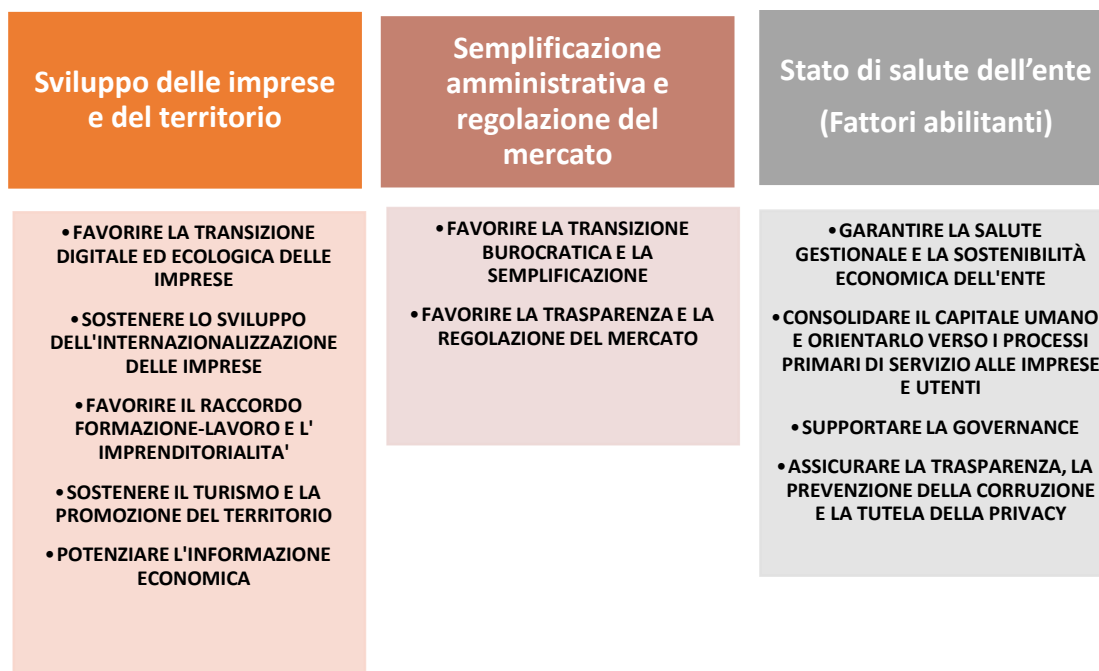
Sviluppo delle imprese e del territorio

•FAVORIRE LA TRANSIZIONE DIGITALE ED ECOLOGICA DELLE IMPRESE

•SOSTENERE LO SVILUPPO DELL'INTERNAZIONALIZZAZIONE DELLE IMPRESE

•FAVORIRE IL RACCORDO FORMAZIONE-LAVORO E L' IMPRENDITORIALITA'

•SOSTENERE IL TURISMO E LA PROMOZIONE DEL TERRITORIO

•POTENZIARE L'INFORMAZIONE ECONOMICA

Semplificazione amministrativa e regolazione del mercato

•FAVORIRE LA TRANSIZIONE BUROCRATICA E LA SEMPLIFICAZIONE

•FAVORIRE LA TRASPARENZA E LA REGOLAZIONE DEL MERCATO

Stato di salute dell'ente

(Fattori abilitanti)

•GARANTIRE LA SALUTE GESTIONALE E LA SOSTENIBILITÀ ECONOMICA DELL'ENTE

•CONSOLIDARE IL CAPITALE UMANO E ORIENTARLO VERSO I PROCESSI PRIMARI DI SERVIZIO ALLE IMPRESE E UTENTI

•SUPPORTARE LA GOVERNANCE

•ASSICURARE LA TRASPARENZA, LA PREVENZIONE DELLA CORRUZIONE E LA TUTELA DELLA PRIVACY